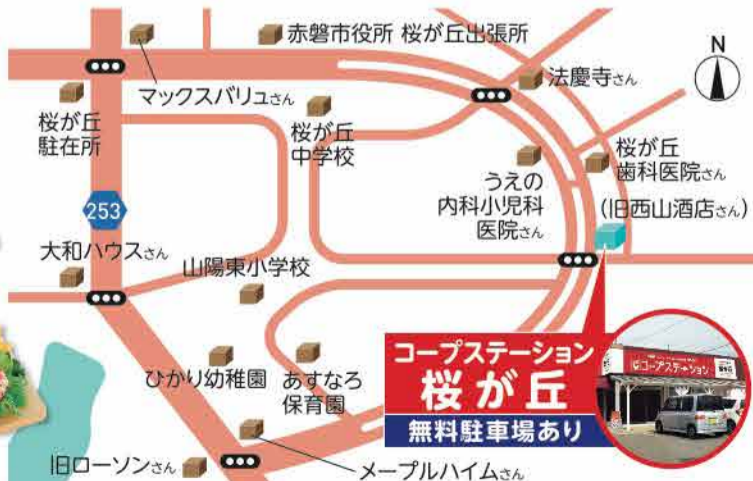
赤磐市役所 桜が丘出張所

N

法慶寺さん

マックスバリュさん

桜が丘
駐在所

桜が丘
中学校

桜が丘
歯科医院さん

うえの
内科小児科
医院さん

253

(旧西山酒店さん)

大和ハウスさん

山陽東小学校

ひかり幼稚園

あすなろ
保育園

コープステーション
桜が丘
無料駐車場あり

コープステーション

旧ローソンさん

メープルハイムさん